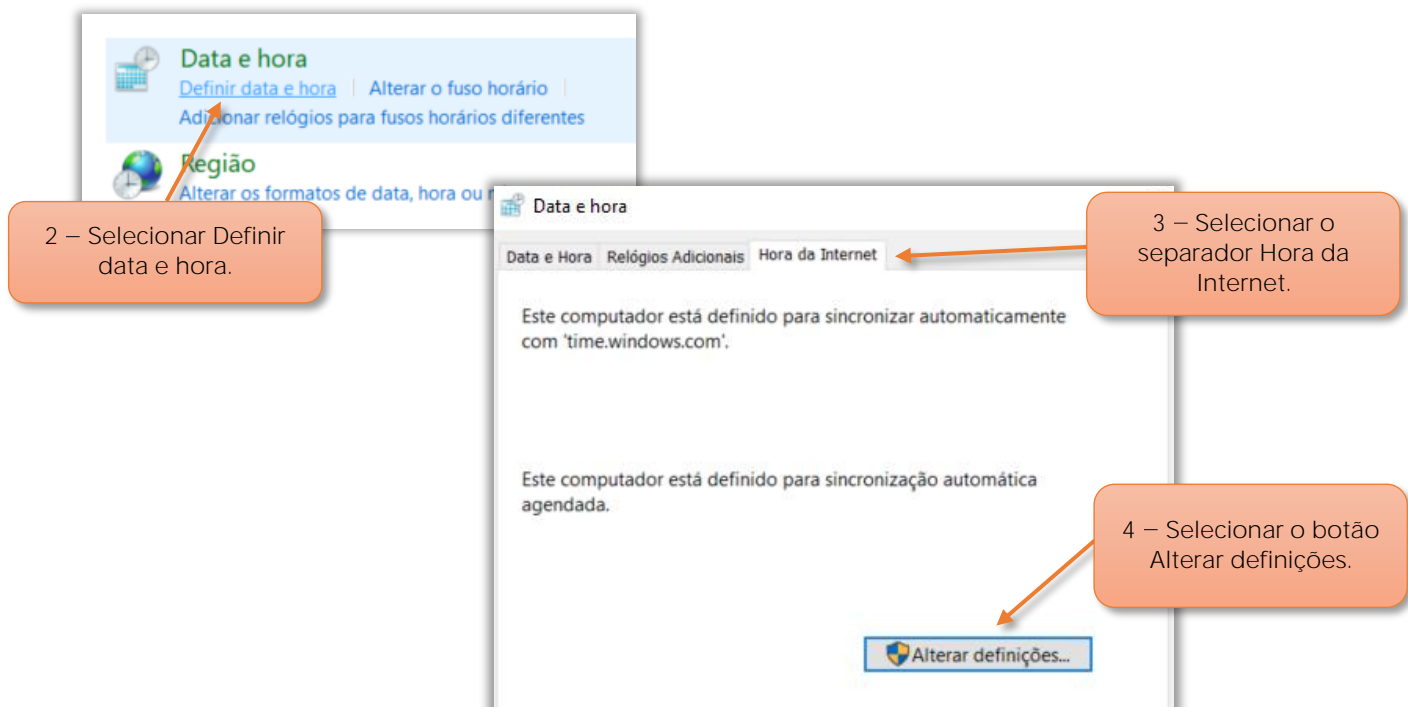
Data e hora
Definir data e hora | Alterar o fuso horário |
Adicionar relógios para fusos horários diferentes

Região
Alterar os formatos de data, hora ou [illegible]

2 – Selecionar Definir data e hora.

Data e hora

Data e Hora | Relógios Adicionais | Hora da Internet

3 – Selecionar o separador Hora da Internet.

Este computador está definido para sincronizar automaticamente com 'time.windows.com'.

Este computador está definido para sincronização automática agendada.

4 – Selecionar o botão Alterar definições.

Alterar definições...